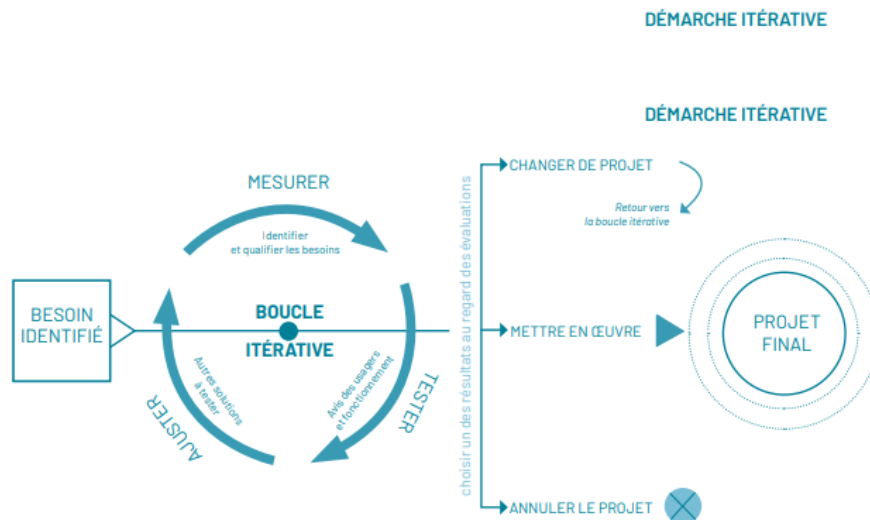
DÉMARCHE ITÉRATIVE

DÉMARCHE ITÉRATIVE

MESURER

Identifier et qualifier les besoins

BESOIN IDENTIFIÉ

BOUCLE ITÉRATIVE

Autres solutions à tester

Avis des usagers et fonctionnement

AJUSTER

TESTER

choisir un des résultats au regard des évaluations

CHANGER DE PROJET

Retour vers la boucle itérative

METTRE EN ŒUVRE

PROJET FINAL

ANNULER LE PROJET